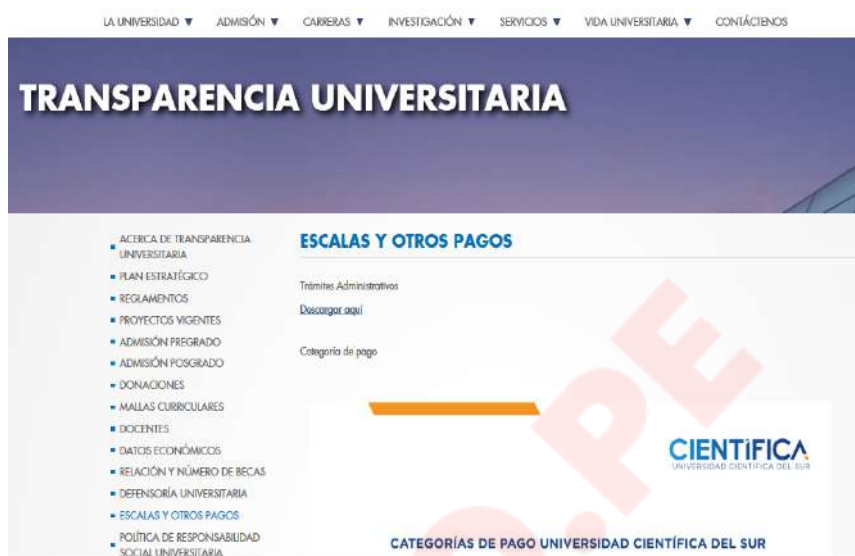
LA UNIVERSIDAD ▼ ADMISIÓN ▼ CARRERAS ▼ INVESTIGACIÓN ▼ SERVICIOS ▼ VIDA UNIVERSITARIA ▼ CONTÁCTENOS

TRANSPARENCIA UNIVERSITARIA

- ACERCA DE TRANSPARENCIA UNIVERSITARIA
- PLAN ESTRATÉGICO
- REGLAMENTOS
- PROYECTOS VIGENTES
- ADMISIÓN PREGRADO
- ADMISIÓN POSGRADO
- DONACIONES
- MALLAS CURRICULARES
- DOCENTES
- DATOS ECONÓMICOS
- RELACIÓN Y NÚMERO DE BECAS
- DEFENSORÍA UNIVERSITARIA
- ESCALAS Y OTROS PAGOS
- POLÍTICA DE RESPONSABILIDAD SOCIAL UNIVERSITARIA

ESCALAS Y OTROS PAGOS

Trámites Administrativos

Descargar aquí

Categoría de pago

CIENTIFICA
UNIVERSIDAD CIENTÍFICA DEL SUR

CATEGORÍAS DE PAGO UNIVERSIDAD CIENTÍFICA DEL SUR

O.PE